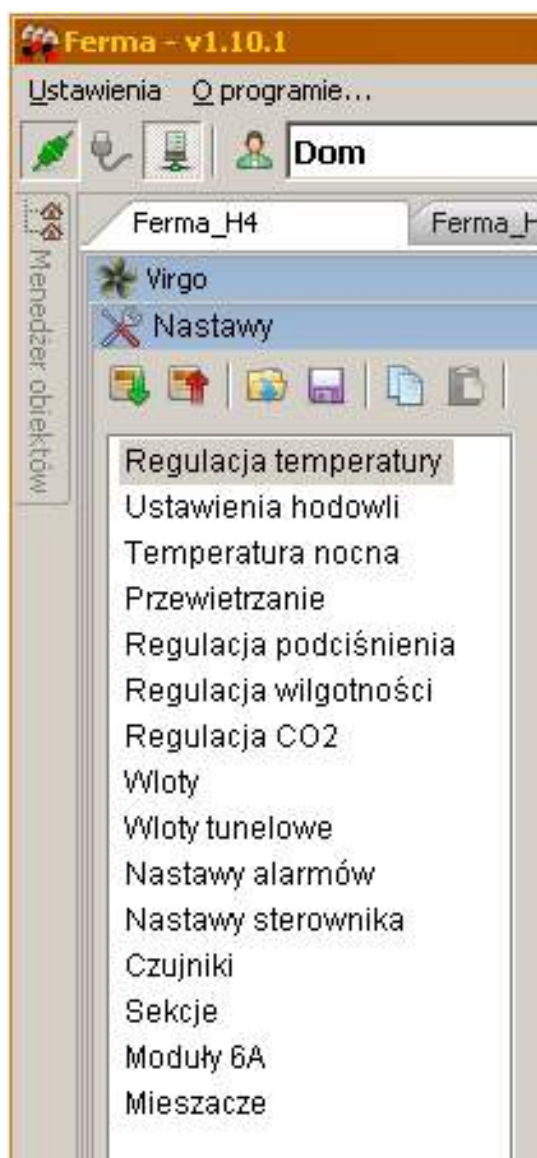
Ferma - v1.10.1

Ustawienia O programie...

Dom

Menedżer obiektów

Ferma_H4

Ferma_H

Virgo

Nastawy

Regulacja temperatury
Ustawienia hodowli
Temperatura nocna
Przewietrzanie
Regulacja podciśnienia
Regulacja wilgotności
Regulacja CO2
Wloty
Wloty tunelowe
Nastawy alarmów
Nastawy sterownika
Czujniki
Sekcje
Moduły 6A
Mieszacze